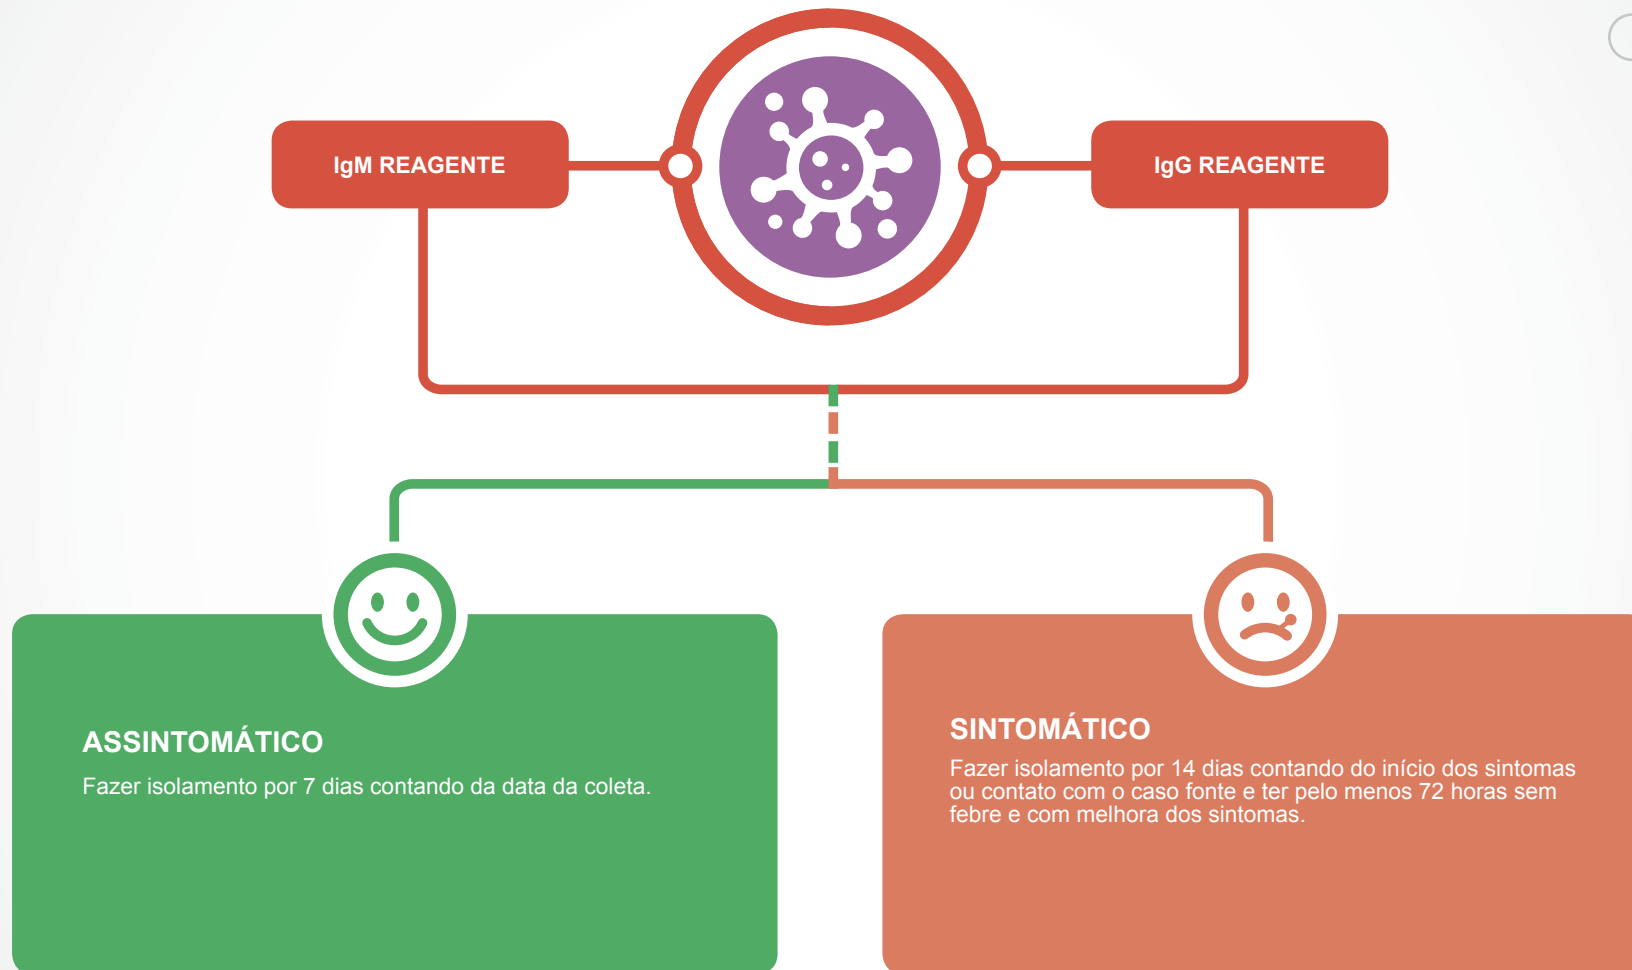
IgM REAGENTE

IgG REAGENTE

ASSINTOMÁTICO
Fazer isolamento por 7 dias contando da data da coleta.

SINTOMÁTICO
Fazer isolamento por 14 dias contando do início dos sintomas ou contato com o caso fonte e ter pelo menos 72 horas sem febre e com melhora dos sintomas.